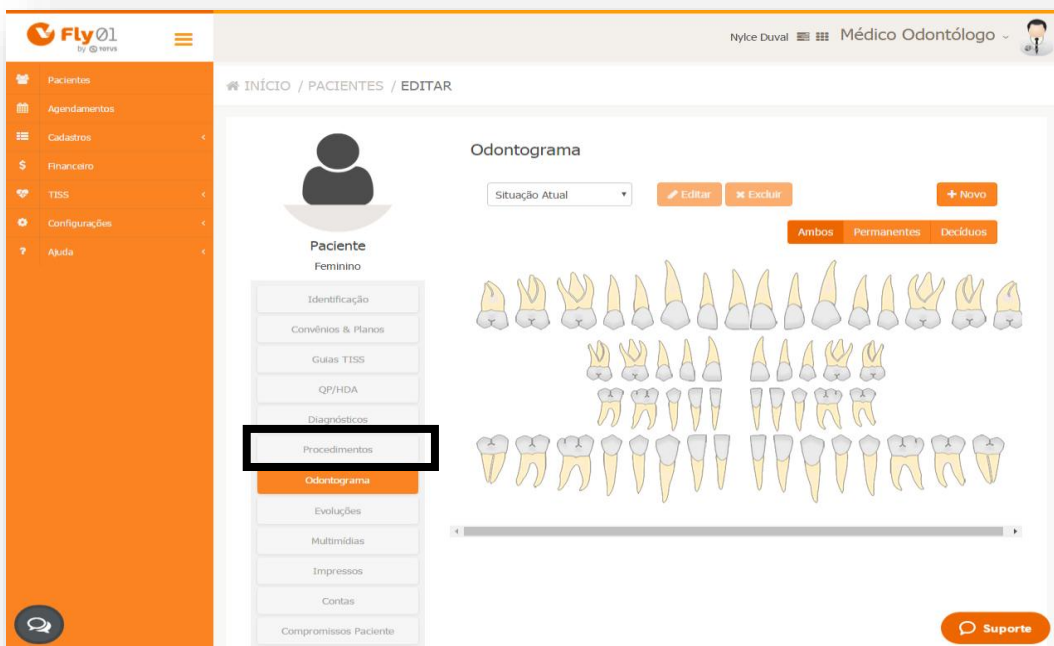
Fly01 by TOTVS

Nylce Duval Médico Odontólogo

Pacientes
Agendamentos
Cadastros
Financeiro
TISS
Configurações
Ajuda

INÍCIO / PACIENTES / EDITAR

Paciente
Feminino

Identificação
Convênios & Planos
Guias TISS
QP/HDA
Diagnósticos
Procedimentos
Odontograma
Evoluções
Multimídias
Impressos
Contas
Compromissos Paciente

Odontograma

Situação Atual
Editar
Excluir
+ Novo

Ambos
Permanentes
Decíduos

Suporte